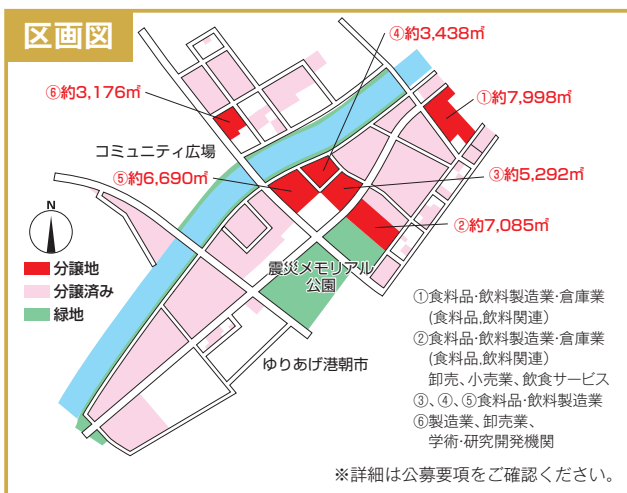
区画図

④約3,438㎡

⑥約3,176㎡

①約7,998㎡

コミュニティ広場

⑤約6,690㎡

③約5,292㎡

②約7,085㎡

N

分譲地
分譲済み
緑地

震災メモリアル公園

ゆりあげ港朝市

①食料品・飲料製造業・倉庫業
(食料品,飲料関連)
②食料品・飲料製造業・倉庫業
(食料品,飲料関連)
卸売、小売業、飲食サービス
③、④、⑤食料品・飲料製造業
⑥製造業、卸売業、
学術・研究開発機関

※詳細は公募要項をご確認ください。